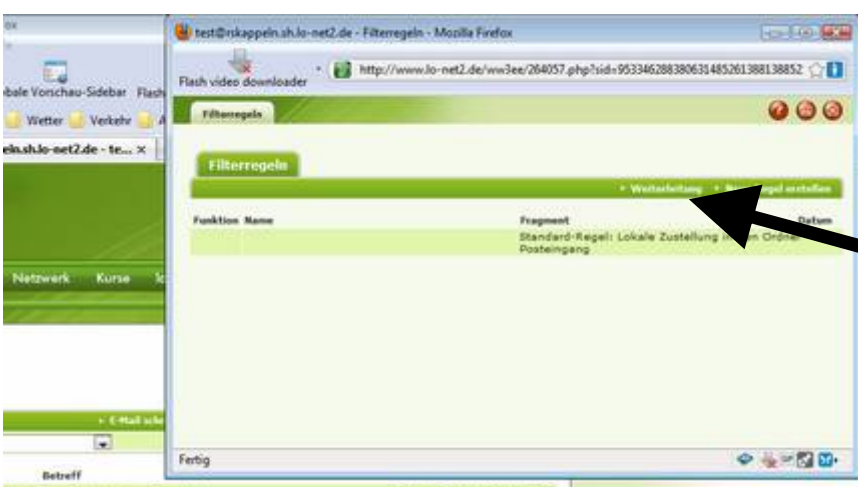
test@rskappeln.sh.lo-net2.de - Filterregeln - Mozilla Firefox

Flash video downloader

http://www.lo-net2.de/ww3ee/264057.php?sid=95334628838063148526138813885​2

Filterregeln

Filterregeln

Weiterleitung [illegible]egel erstellen

| Funktion | Name | Fragment | Datum |
|---|---|---|---|
| | | Standard-Regel: Lokale Zustellung i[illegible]n Ordner Posteingang | |

Fertig

bale Vorschau-Sidebar Flash

Wetter Verkehr

eln.sh.lo-net2.de - te... ×

Netzwerk Kurse

E-Mail sch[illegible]

Betreff